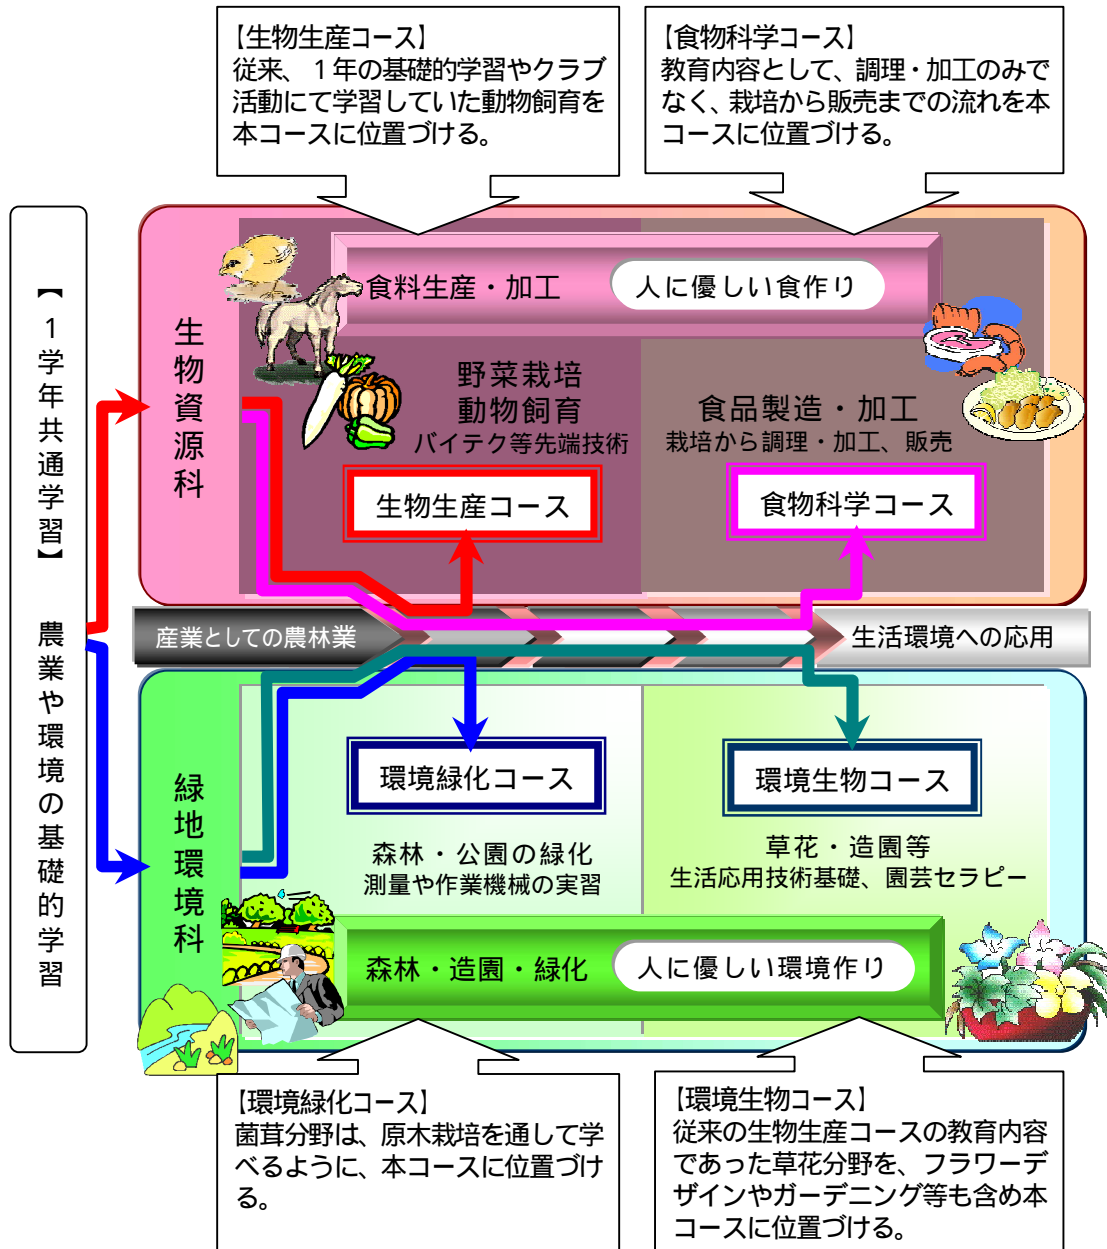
【生物生産コース】
従来、１年の基礎的学習やクラブ活動にて学習していた動物飼育を本コースに位置づける。

【食物科学コース】
教育内容として、調理・加工のみでなく、栽培から販売までの流れを本コースに位置づける。

【１学年共通学習】
農業や環境の基礎的学習

生物資源科

食料生産・加工
人に優しい食作り

野菜栽培
動物飼育
バイテク等先端技術

食品製造・加工
栽培から調理・加工、販売

生物生産コース
食物科学コース

産業としての農林業
生活環境への応用

緑地環境科

環境緑化コース
環境生物コース

森林・公園の緑化
測量や作業機械の実習

草花・造園等
生活応用技術基礎、園芸セラピー

森林・造園・緑化
人に優しい環境作り

【環境緑化コース】
菌茸分野は、原木栽培を通して学べるように、本コースに位置づける。

【環境生物コース】
従来の生物生産コースの教育内容であった草花分野を、フラワーデザインやガーデニング等も含め本コースに位置づける。